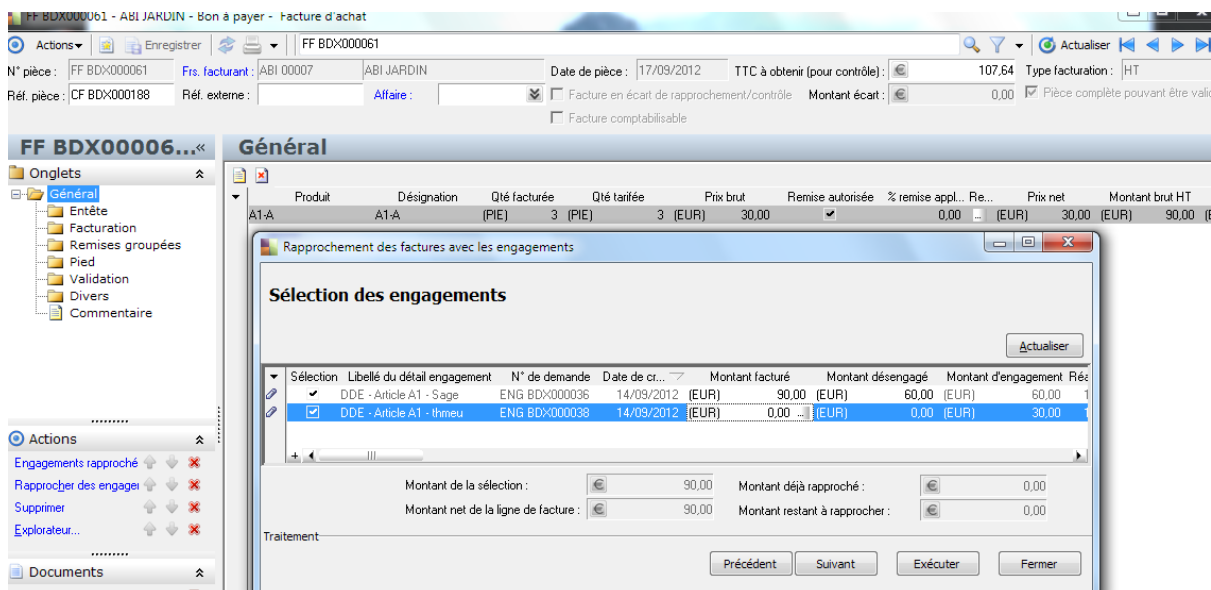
FF BDX000061 - ABI JARDIN - Bon à payer - Facture d'achat

Actions ▾ | Enregistrer | FF BDX000061 | Actualiser

N° pièce : FF BDX000061 | Frs. facturant : ABI 00007 | ABI JARDIN | Date de pièce : 17/09/2012 | TTC à obtenir (pour contrôle) : € 107,64 | Type facturation : HT

Réf. pièce : CF BDX000188 | Réf. externe : | Affaire : | Facture en écart de rapprochement/contrôle | Montant écart : € 0,00 | Pièce complète pouvant être vali

Facture comptabilisable

FF BDX00006...«

Onglets

Général
Entête
Facturation
Remises groupées
Pied
Validation
Divers
Commentaire

Actions

Engagements rapproché
Rapprocher des engage
Supprimer
Explorateur...

Documents

Général

| Produit | Désignation | Qté facturée | Qté tarifée | Prix brut | Remise autorisée | % remise appl... | Re... | Prix net | Montant brut HT |
|---|---|---|---|---|---|---|---|---|---|
| A1-A | A1-A | (PIE) 3 | (PIE) 3 | (EUR) 30,00 | ✔ | 0,00 | ... | (EUR) 30,00 | (EUR) 90,00 |

Rapprochement des factures avec les engagements

Sélection des engagements

Actualiser

| Sélection | Libellé du détail engagement | N° de demande | Date de cr... | Montant facturé | Montant désengagé | Montant d'engagement | Réa |
|---|---|---|---|---|---|---|---|
| ✔ | DDE - Article A1 - Sage | ENG BDX000036 | 14/09/2012 | (EUR) 90,00 | (EUR) 60,00 | (EUR) 60,00 | 1 |
| ☑ | DDE - Article A1 - thmeu | ENG BDX000038 | 14/09/2012 | (EUR) 0,00 | (EUR) 0,00 | (EUR) 30,00 | 1 |

Montant de la sélection : € 90,00
Montant déjà rapproché : € 0,00
Montant net de la ligne de facture : € 90,00
Montant restant à rapprocher : € 0,00

Traitement

Précédent | Suivant | Exécuter | Fermer